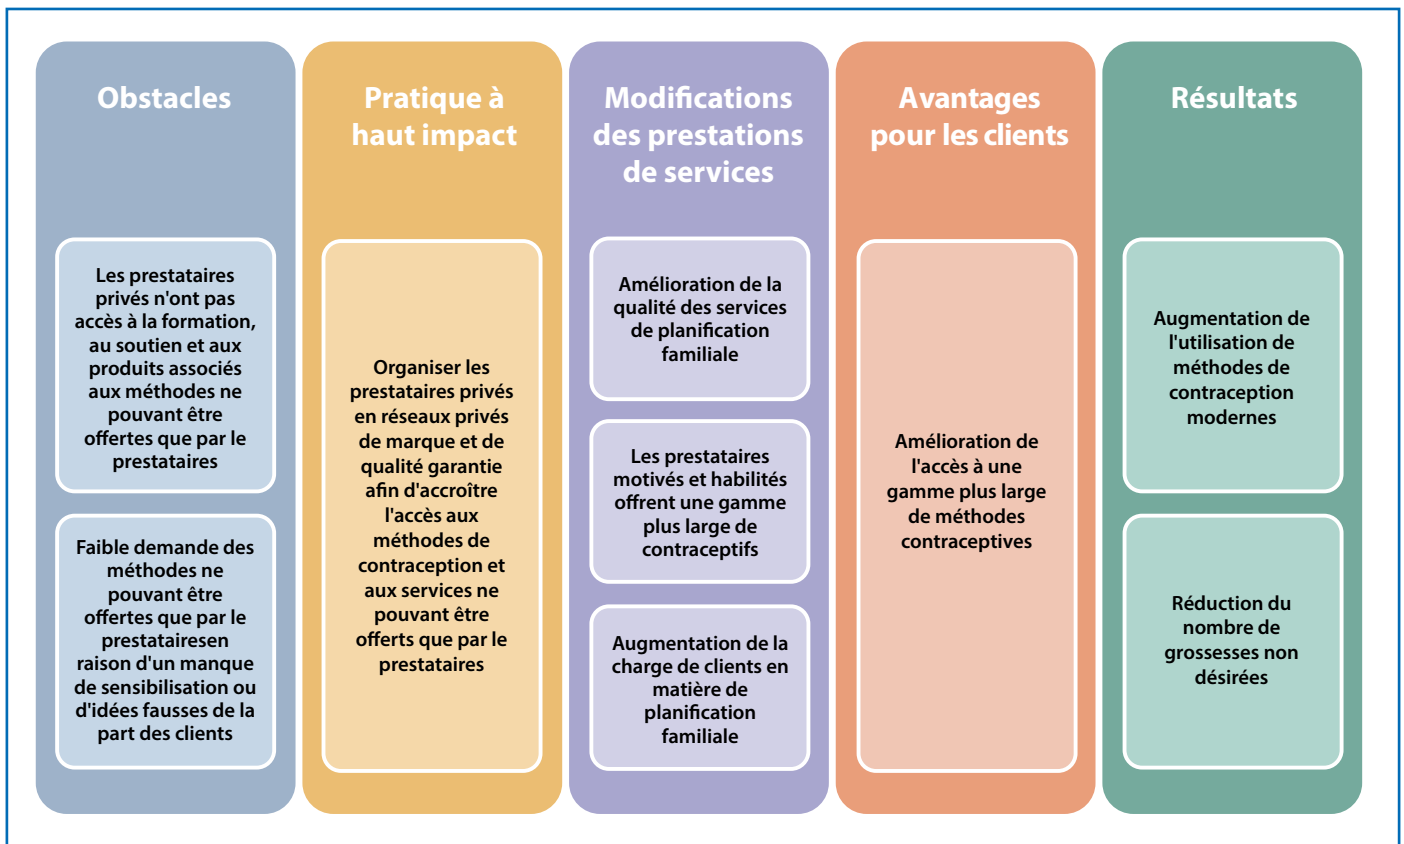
Obstacles

Les prestataires privés n'ont pas accès à la formation, au soutien et aux produits associés aux méthodes ne pouvant être offertes que par le prestataires

Faible demande des méthodes ne pouvant être offertes que par le prestatairesen raison d'un manque de sensibilisation ou d'idées fausses de la part des clients

Pratique à haut impact

Organiser les prestataires privés en réseaux privés de marque et de qualité garantie afin d'accroître l'accès aux méthodes de contraception et aux services ne pouvant être offerts que par le prestataires

Modifications des prestations de services

Amélioration de la qualité des services de planification familiale

Les prestataires motivés et habilités offrent une gamme plus large de contraceptifs

Augmentation de la charge de clients en matière de planification familiale

Avantages pour les clients

Amélioration de l'accès à une gamme plus large de méthodes contraceptives

Résultats

Augmentation de l'utilisation de méthodes de contraception modernes

Réduction du nombre de grossesses non désirées